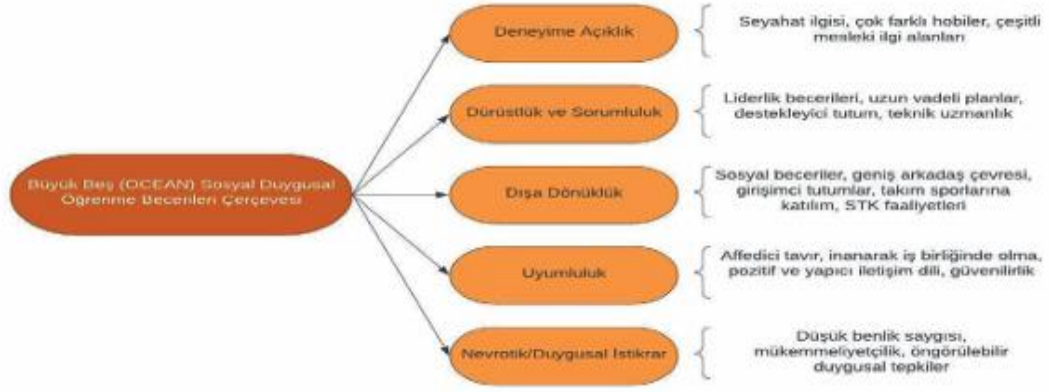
Büyük Beş (OCEAN) Sosyal Duygusal Öğrenme Becerileri Çerçevesi

Deneyime Açıklık

Seyahat ilgisi, çok farklı hobiler, çeşitli mesleki ilgi alanları

Dürüstlük ve Sorumluluk

Liderlik becerileri, uzun vadeli planlar, destekleyici tutum, teknik uzmanlık

Dışa Dönüklük

Sosyal beceriler, geniş arkadaş çevresi, girişimci tutumlar, takım sporlarına katılım, STK faaliyetleri

Uyumluluk

Affedici tavır, inanarak iş birliğinde olma, pozitif ve yapıcı iletişim dili, güvenilirlik

Nevrotik/Duygusal İstikrar

Düşük benlik saygısı, mükemmeliyetçilik, öngörülebilir duygusal tepkiler